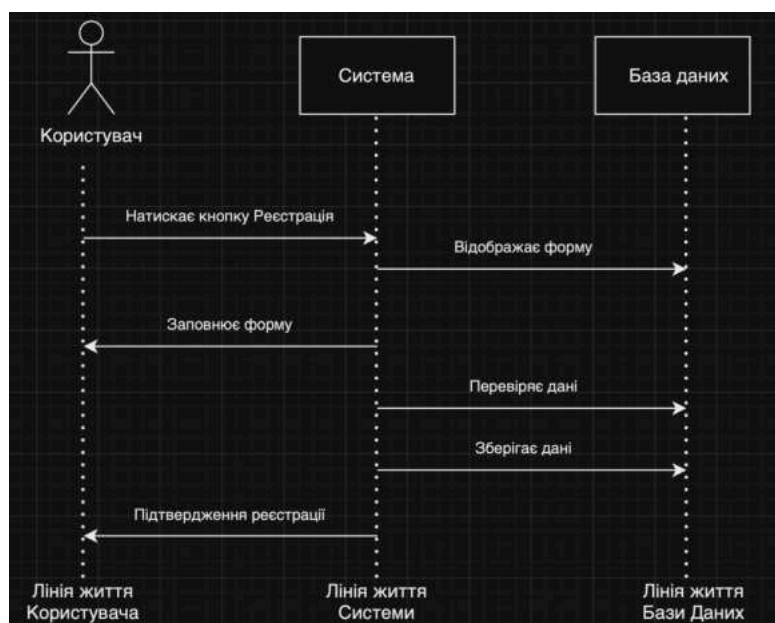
Користувач

Система

База даних

Натискає кнопку Реєстрація

Відображає форму

Заповнює форму

Перевіряє дані

Зберігає дані

Підтвердження реєстрації

Лінія життя Користувача

Лінія життя Системи

Лінія життя Бази Даних